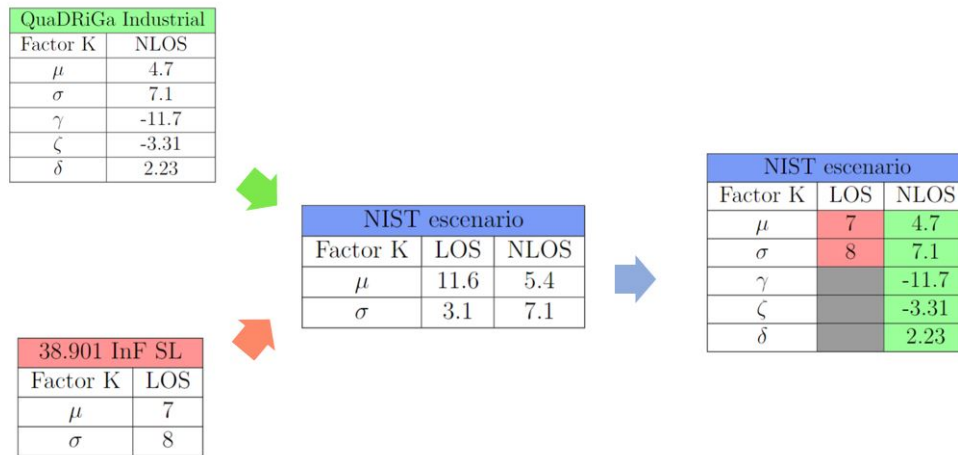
| QuaDRiGa Industrial | |
|---|---|
| Factor K | NLOS |
| $\mu$ | 4.7 |
| $\sigma$ | 7.1 |
| $\gamma$ | -11.7 |
| $\zeta$ | -3.31 |
| $\delta$ | 2.23 |

| 38.901 InF SL | |
|---|---|
| Factor K | LOS |
| $\mu$ | 7 |
| $\sigma$ | 8 |

| NIST escenario | | |
|---|---|---|
| Factor K | LOS | NLOS |
| $\mu$ | 11.6 | 5.4 |
| $\sigma$ | 3.1 | 7.1 |

| NIST escenario | | |
|---|---|---|
| Factor K | LOS | NLOS |
| $\mu$ | 7 | 4.7 |
| $\sigma$ | 8 | 7.1 |
| $\gamma$ | | -11.7 |
| $\zeta$ | | -3.31 |
| $\delta$ | | 2.23 |